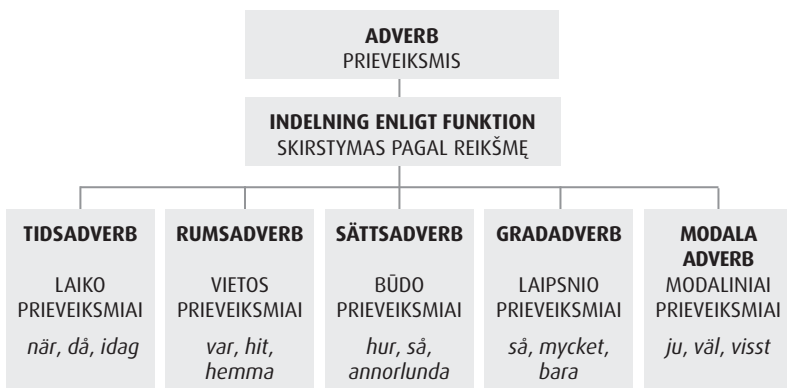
ADVERB
PRIEVEIKSMIS

INDELNING ENLIGT FUNKTION
SKIRSTYMAS PAGAL REIKŠMĘ

TIDSADVERB
LAIKO PRIEVEIKSMIAI
när, då, idag

RUMSADVERB
VIETOS PRIEVEIKSMIAI
var, hit, hemma

SÄTTSADVERB
BŪDO PRIEVEIKSMIAI
hur, så, annorlunda

GRADADVERB
LAIPSNIO PRIEVEIKSMIAI
så, mycket, bara

MODALA ADVERB
MODALINIAI PRIEVEIKSMIAI
ju, väl, visst